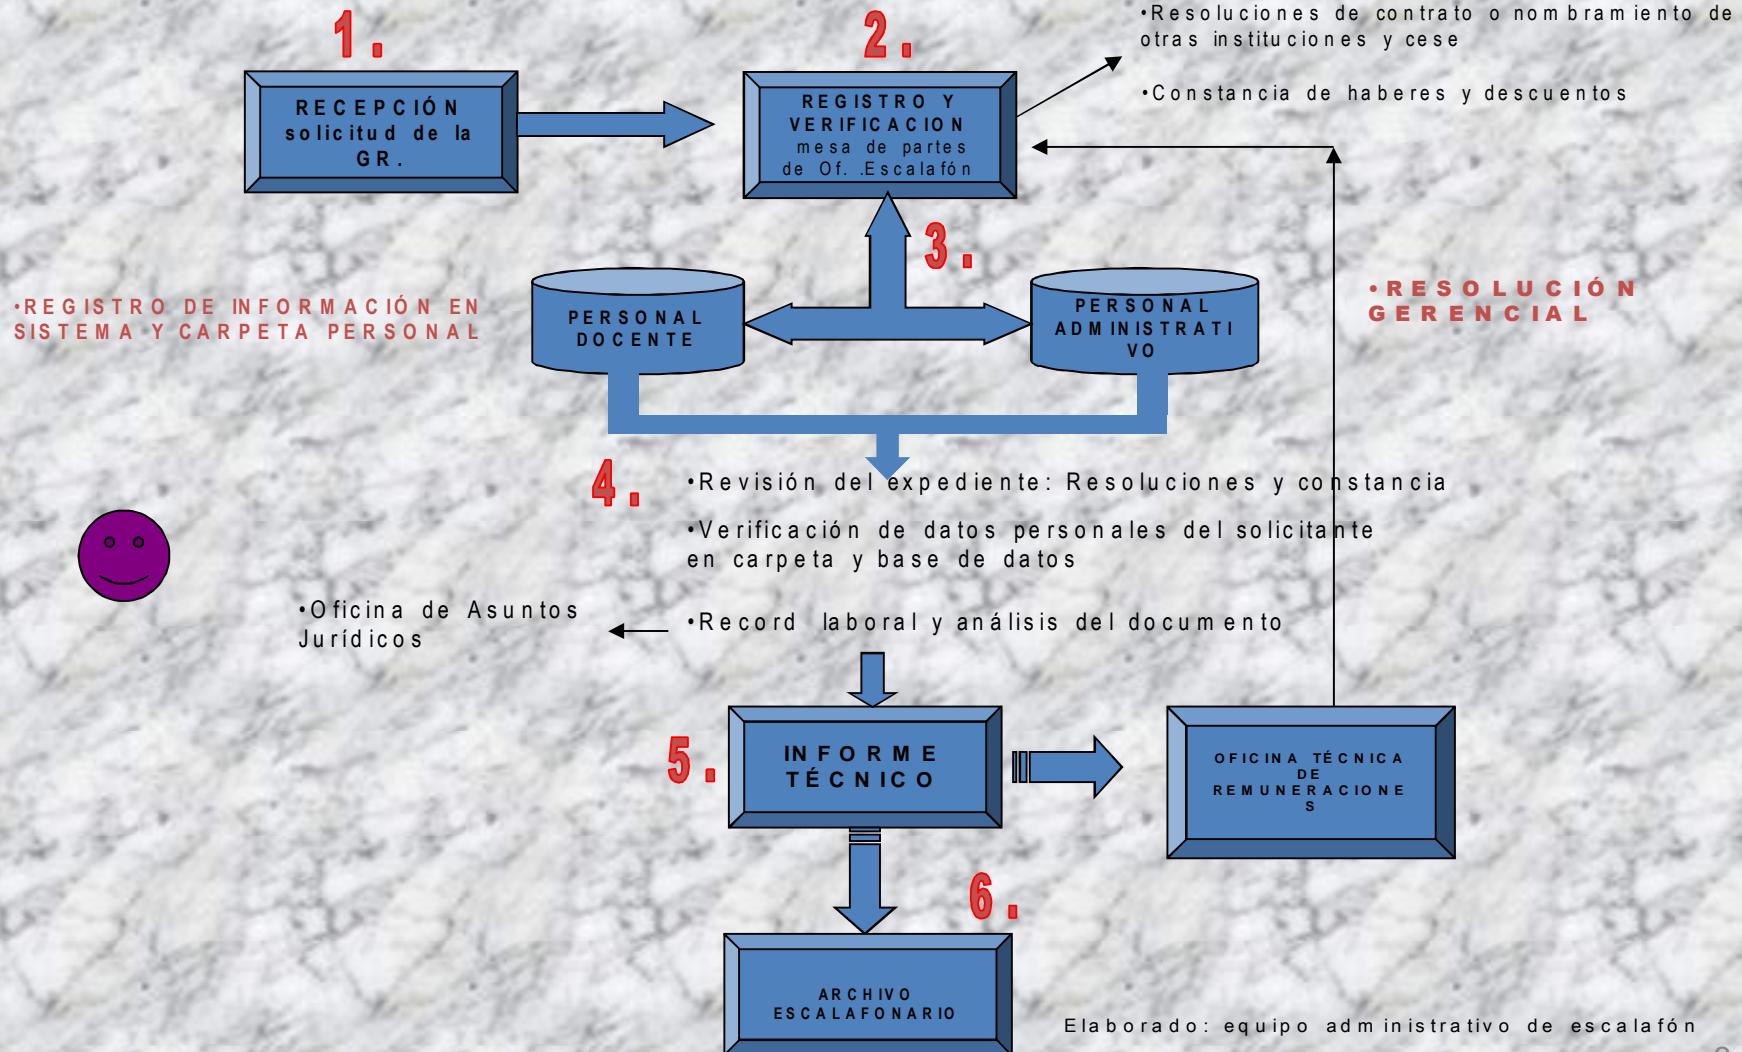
1.

RECEPCIÓN solicitud de la GR.

2.

REGISTRO Y VERIFICACION mesa de partes de Of. .Escalafón

•Resoluciones de contrato o nombramiento de otras instituciones y cese

•Constancia de haberes y descuentos

3.

•REGISTRO DE INFORMACIÓN EN SISTEMA Y CARPETA PERSONAL

PERSONAL DOCENTE

PERSONAL ADMINISTRATIVO

•RESOLUCIÓN GERENCIAL

4.

•Revisión del expediente: Resoluciones y constancia

•Verificación de datos personales del solicitante en carpeta y base de datos

•Oficina de Asuntos Jurídicos

•Record laboral y análisis del documento

5.

INFORME TÉCNICO

OFICINA TÉCNICA DE REMUNERACIONES

6.

ARCHIVO ESCALAFONARIO

Elaborado: equipo administrativo de escalafón